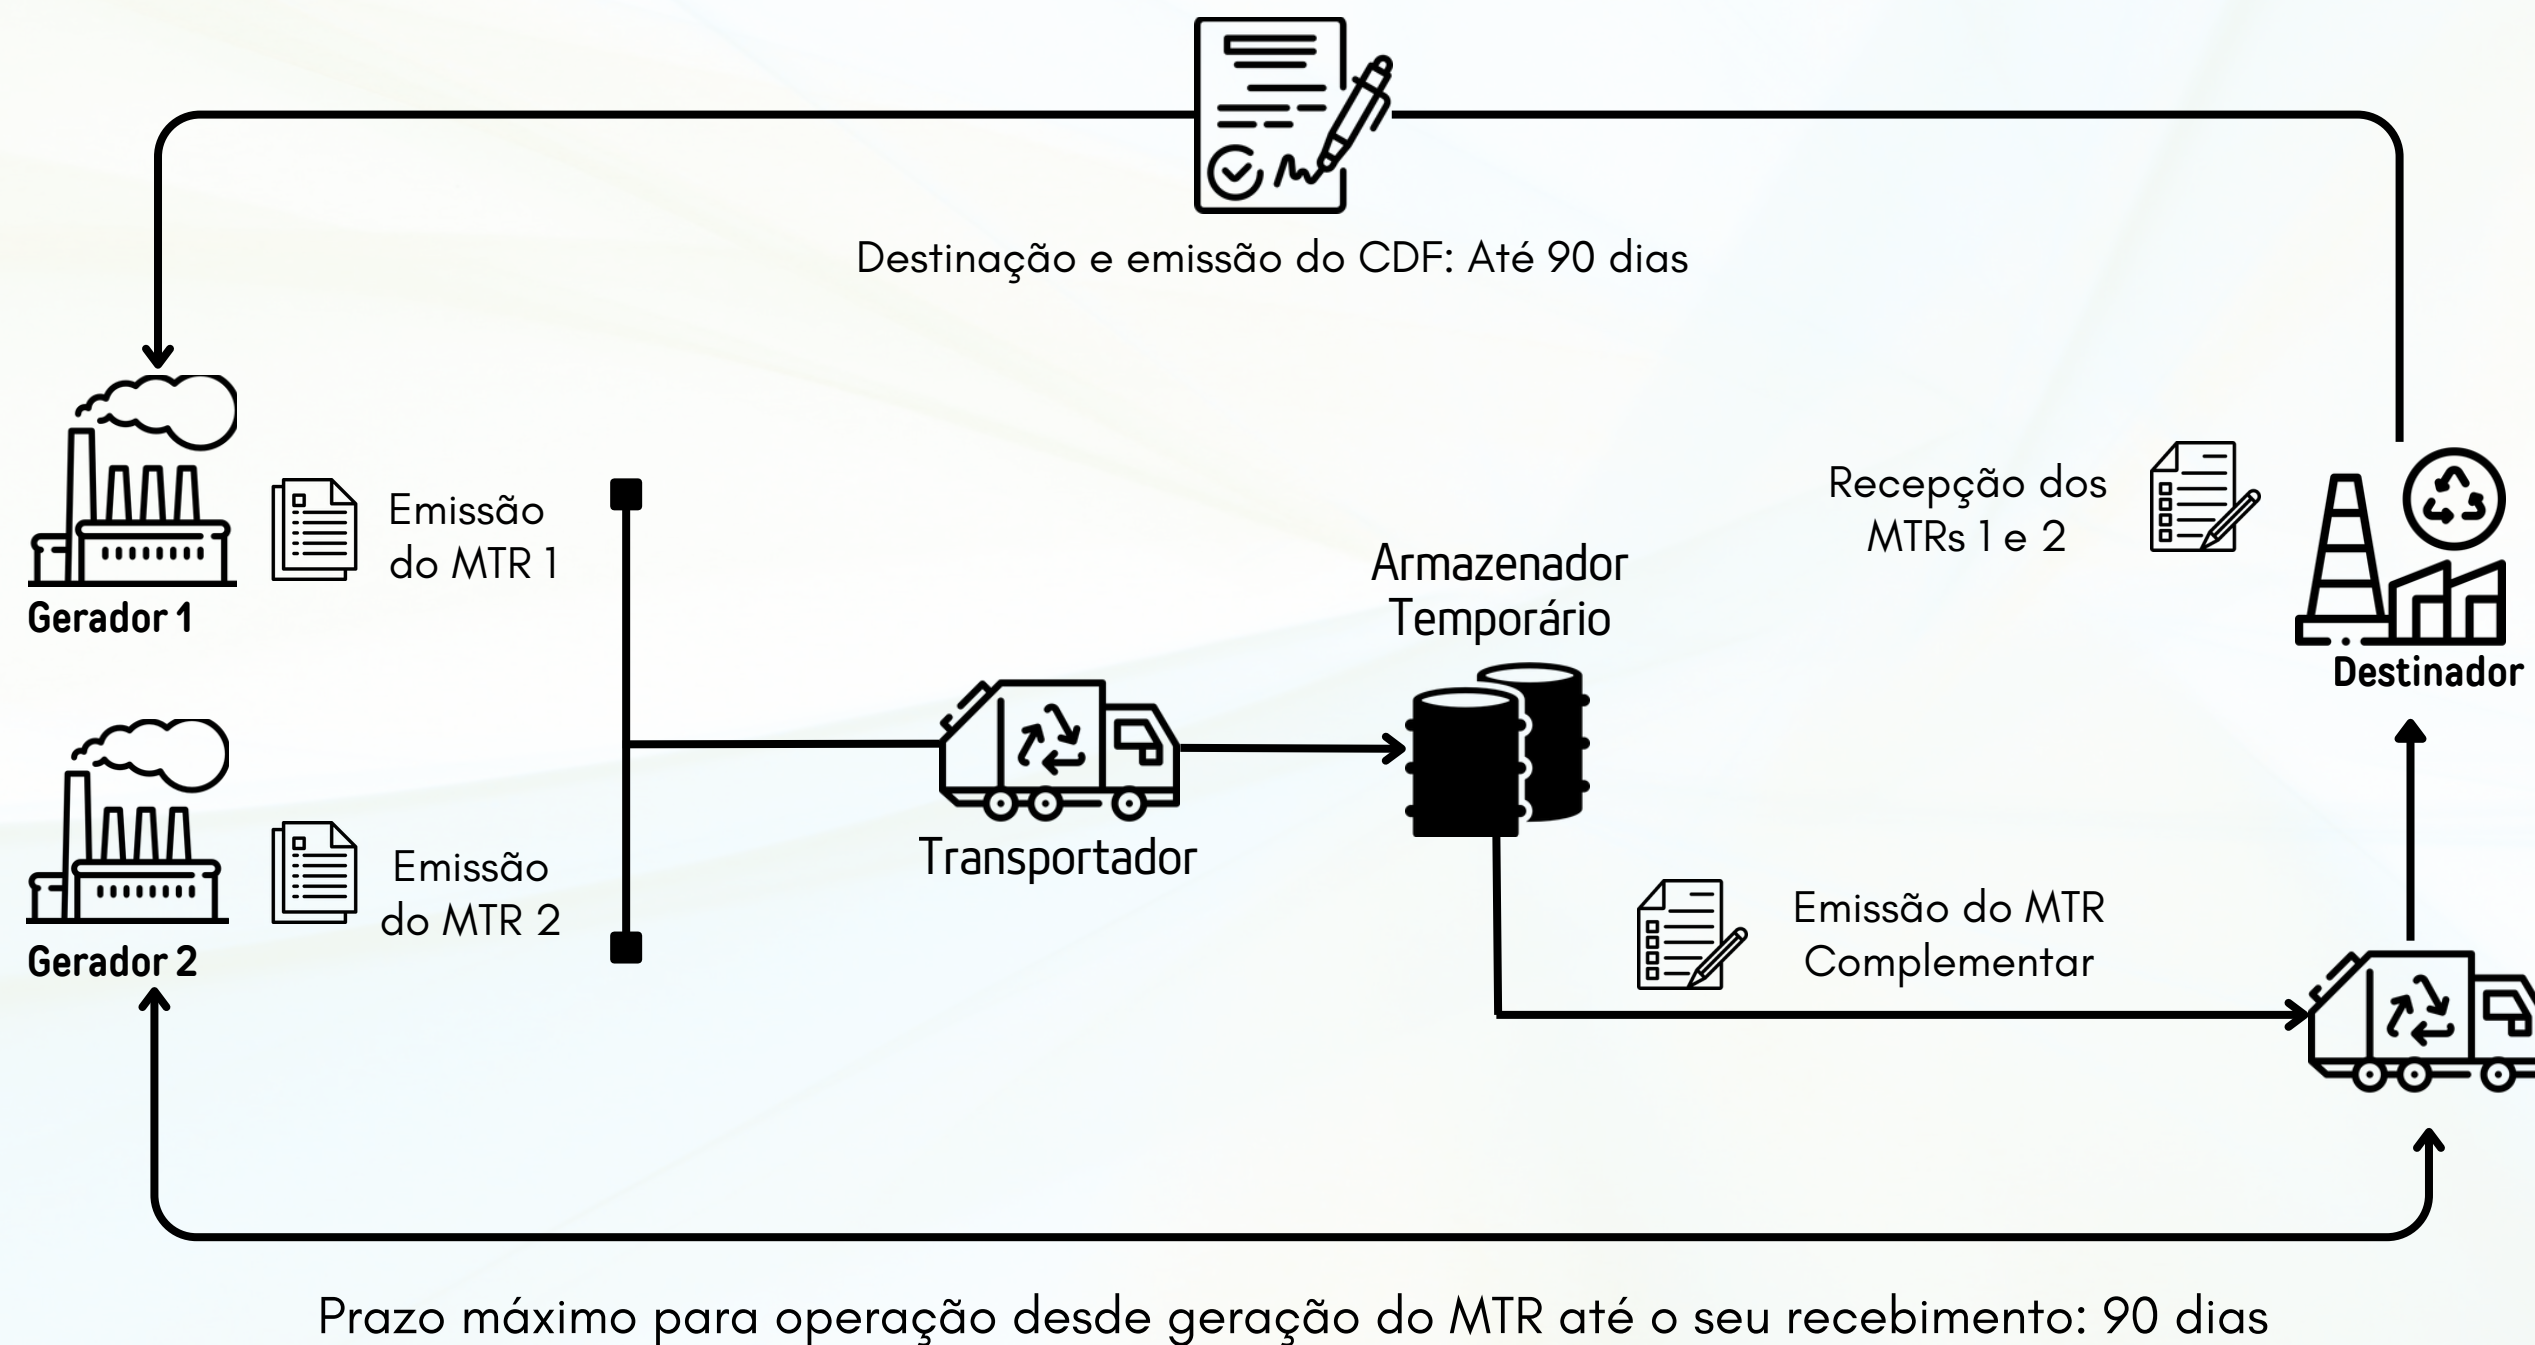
Destinação e emissão do CDF: Até 90 dias

Gerador 1

Emissão do MTR 1

Gerador 2

Emissão do MTR 2

Transportador

Armazenador Temporário

Recepção dos MTRs 1 e 2

Destinador

Emissão do MTR Complementar

Prazo máximo para operação desde geração do MTR até o seu recebimento: 90 dias